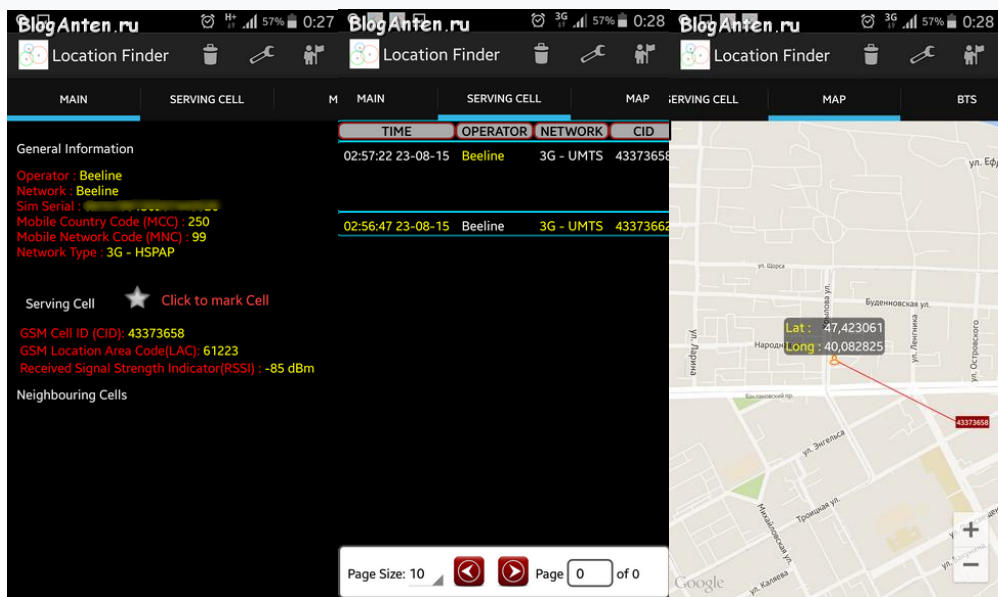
BlogAnten.ru 57% 0:27
Location Finder
MAIN SERVING CELL M

General Information

Operator : Beeline
Network : Beeline
Sim Serial : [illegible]
Mobile Country Code (MCC) : 250
Mobile Network Code (MNC) : 99
Network Type : 3G - HSPAP

Serving Cell Click to mark Cell

GSM Cell ID (CID): 43373658
GSM Location Area Code(LAC): 61223
Received Signal Strength Indicator(RSSI) : -85 dBm

Neighbouring Cells

BlogAnten.ru 3G 57% 0:28
Location Finder
MAIN SERVING CELL MAP

| TIME | OPERATOR | NETWORK | CID |
|---|---|---|---|
| 02:57:22 23-08-15 | Beeline | 3G - UMTS | 4337365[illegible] |
| 02:56:47 23-08-15 | Beeline | 3G - UMTS | 4337366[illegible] |

Page Size: 10 Page 0 of 0

BlogAnten.ru 3G 57% 0:28
Location Finder
SERVING CELL MAP BTS

ул. Еф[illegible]
ул. Щорса
Буденновская ул.
ул. Ларина
Lat : 47,423061
Народн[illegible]
Long : 40,082825
ул. Ленгника
ул. Островского
Бакланов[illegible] пр.
43373658
ул. Энгельса
Михайловская ул.
Троицкая ул.
ул. Калева
Google
+
−